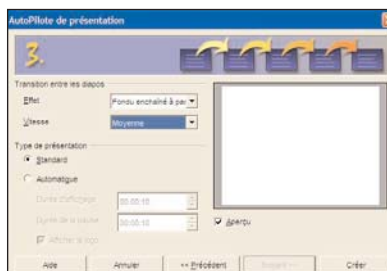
AutoPilote de présentation

3.

Transition entre les diapos

Effet Fondu enchaîné à par

Vitesse Moyenne

Type de présentation

Standard

Automatique

Durée d'affichage 00:00:10

Durée de la pause 00:00:10

Afficher le logo

Aperçu

Aide Annuler << Précédent Suivant >> Créer